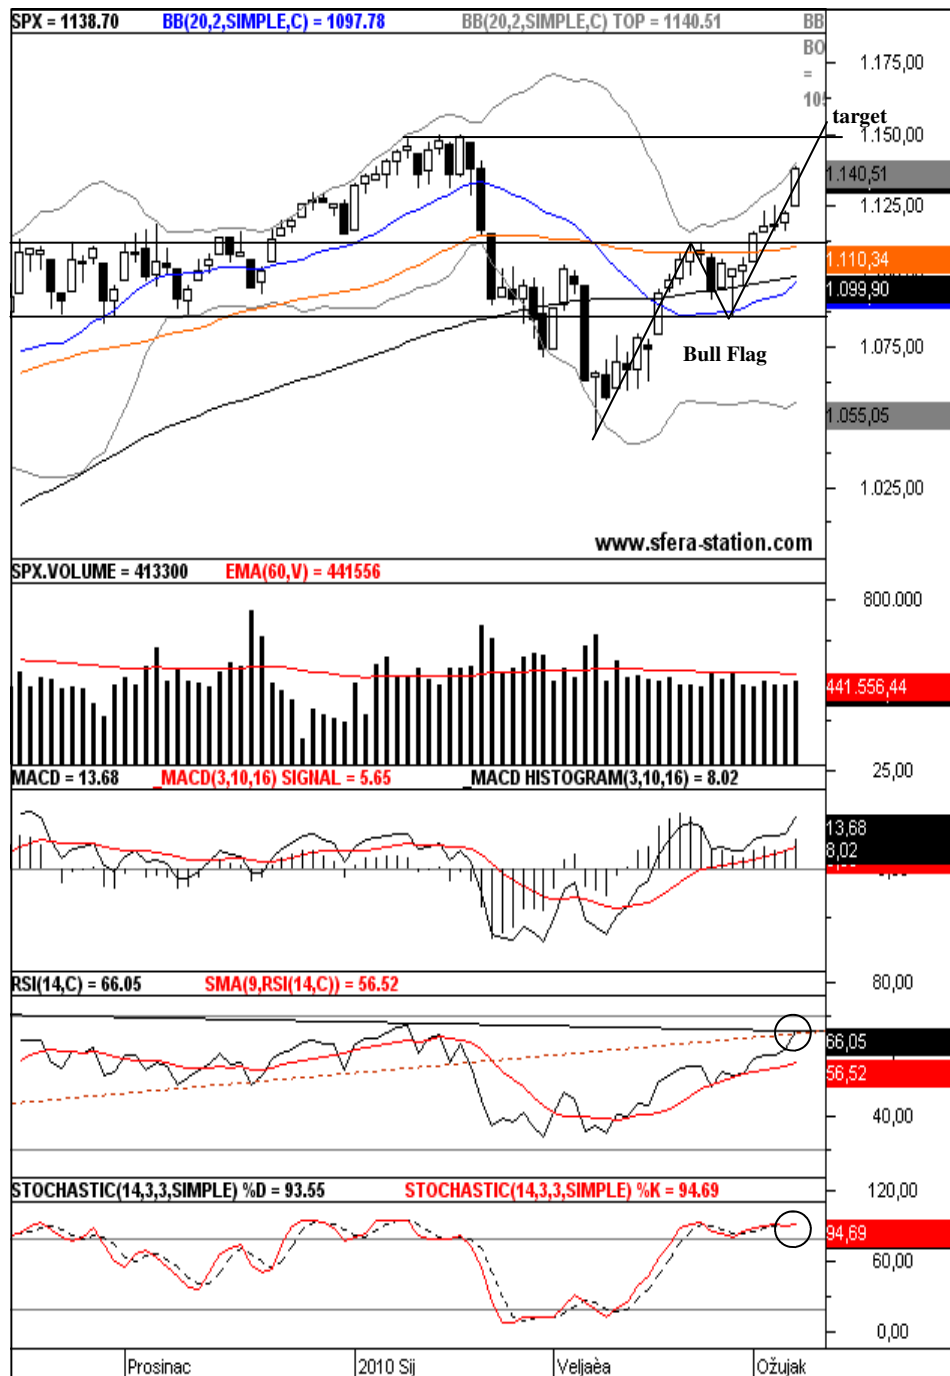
SPX = 1138.70 BB(20,2,SIMPLE,C) = 1097.78 BB(20,2,SIMPLE,C) TOP = 1140.51 BB BO = 10

target
Bull Flag
www.sfera-station.com

1.175,00
1.150,00
1.140,51
1.125,00
1.110,34
1.099,90
1.075,00
1.055,05
1.025,00

SPX.VOLUME = 413300 EMA(60,V) = 441556

800.000
441.556,44
25,00

MACD = 13.68 MACD(3,10,16) SIGNAL = 5.65 MACD HISTOGRAM(3,10,16) = 8.02

13,68
8,02

RSI(14,C) = 66.05 SMA(9,RSI(14,C)) = 56.52

80,00
66,05
56,52
40,00

STOCHASTIC(14,3,3,SIMPLE) %D = 93.55 STOCHASTIC(14,3,3,SIMPLE) %K = 94.69

120,00
94,69
60,00
0,00

Prosinac 2010 Sij Veljaèa Ožujak